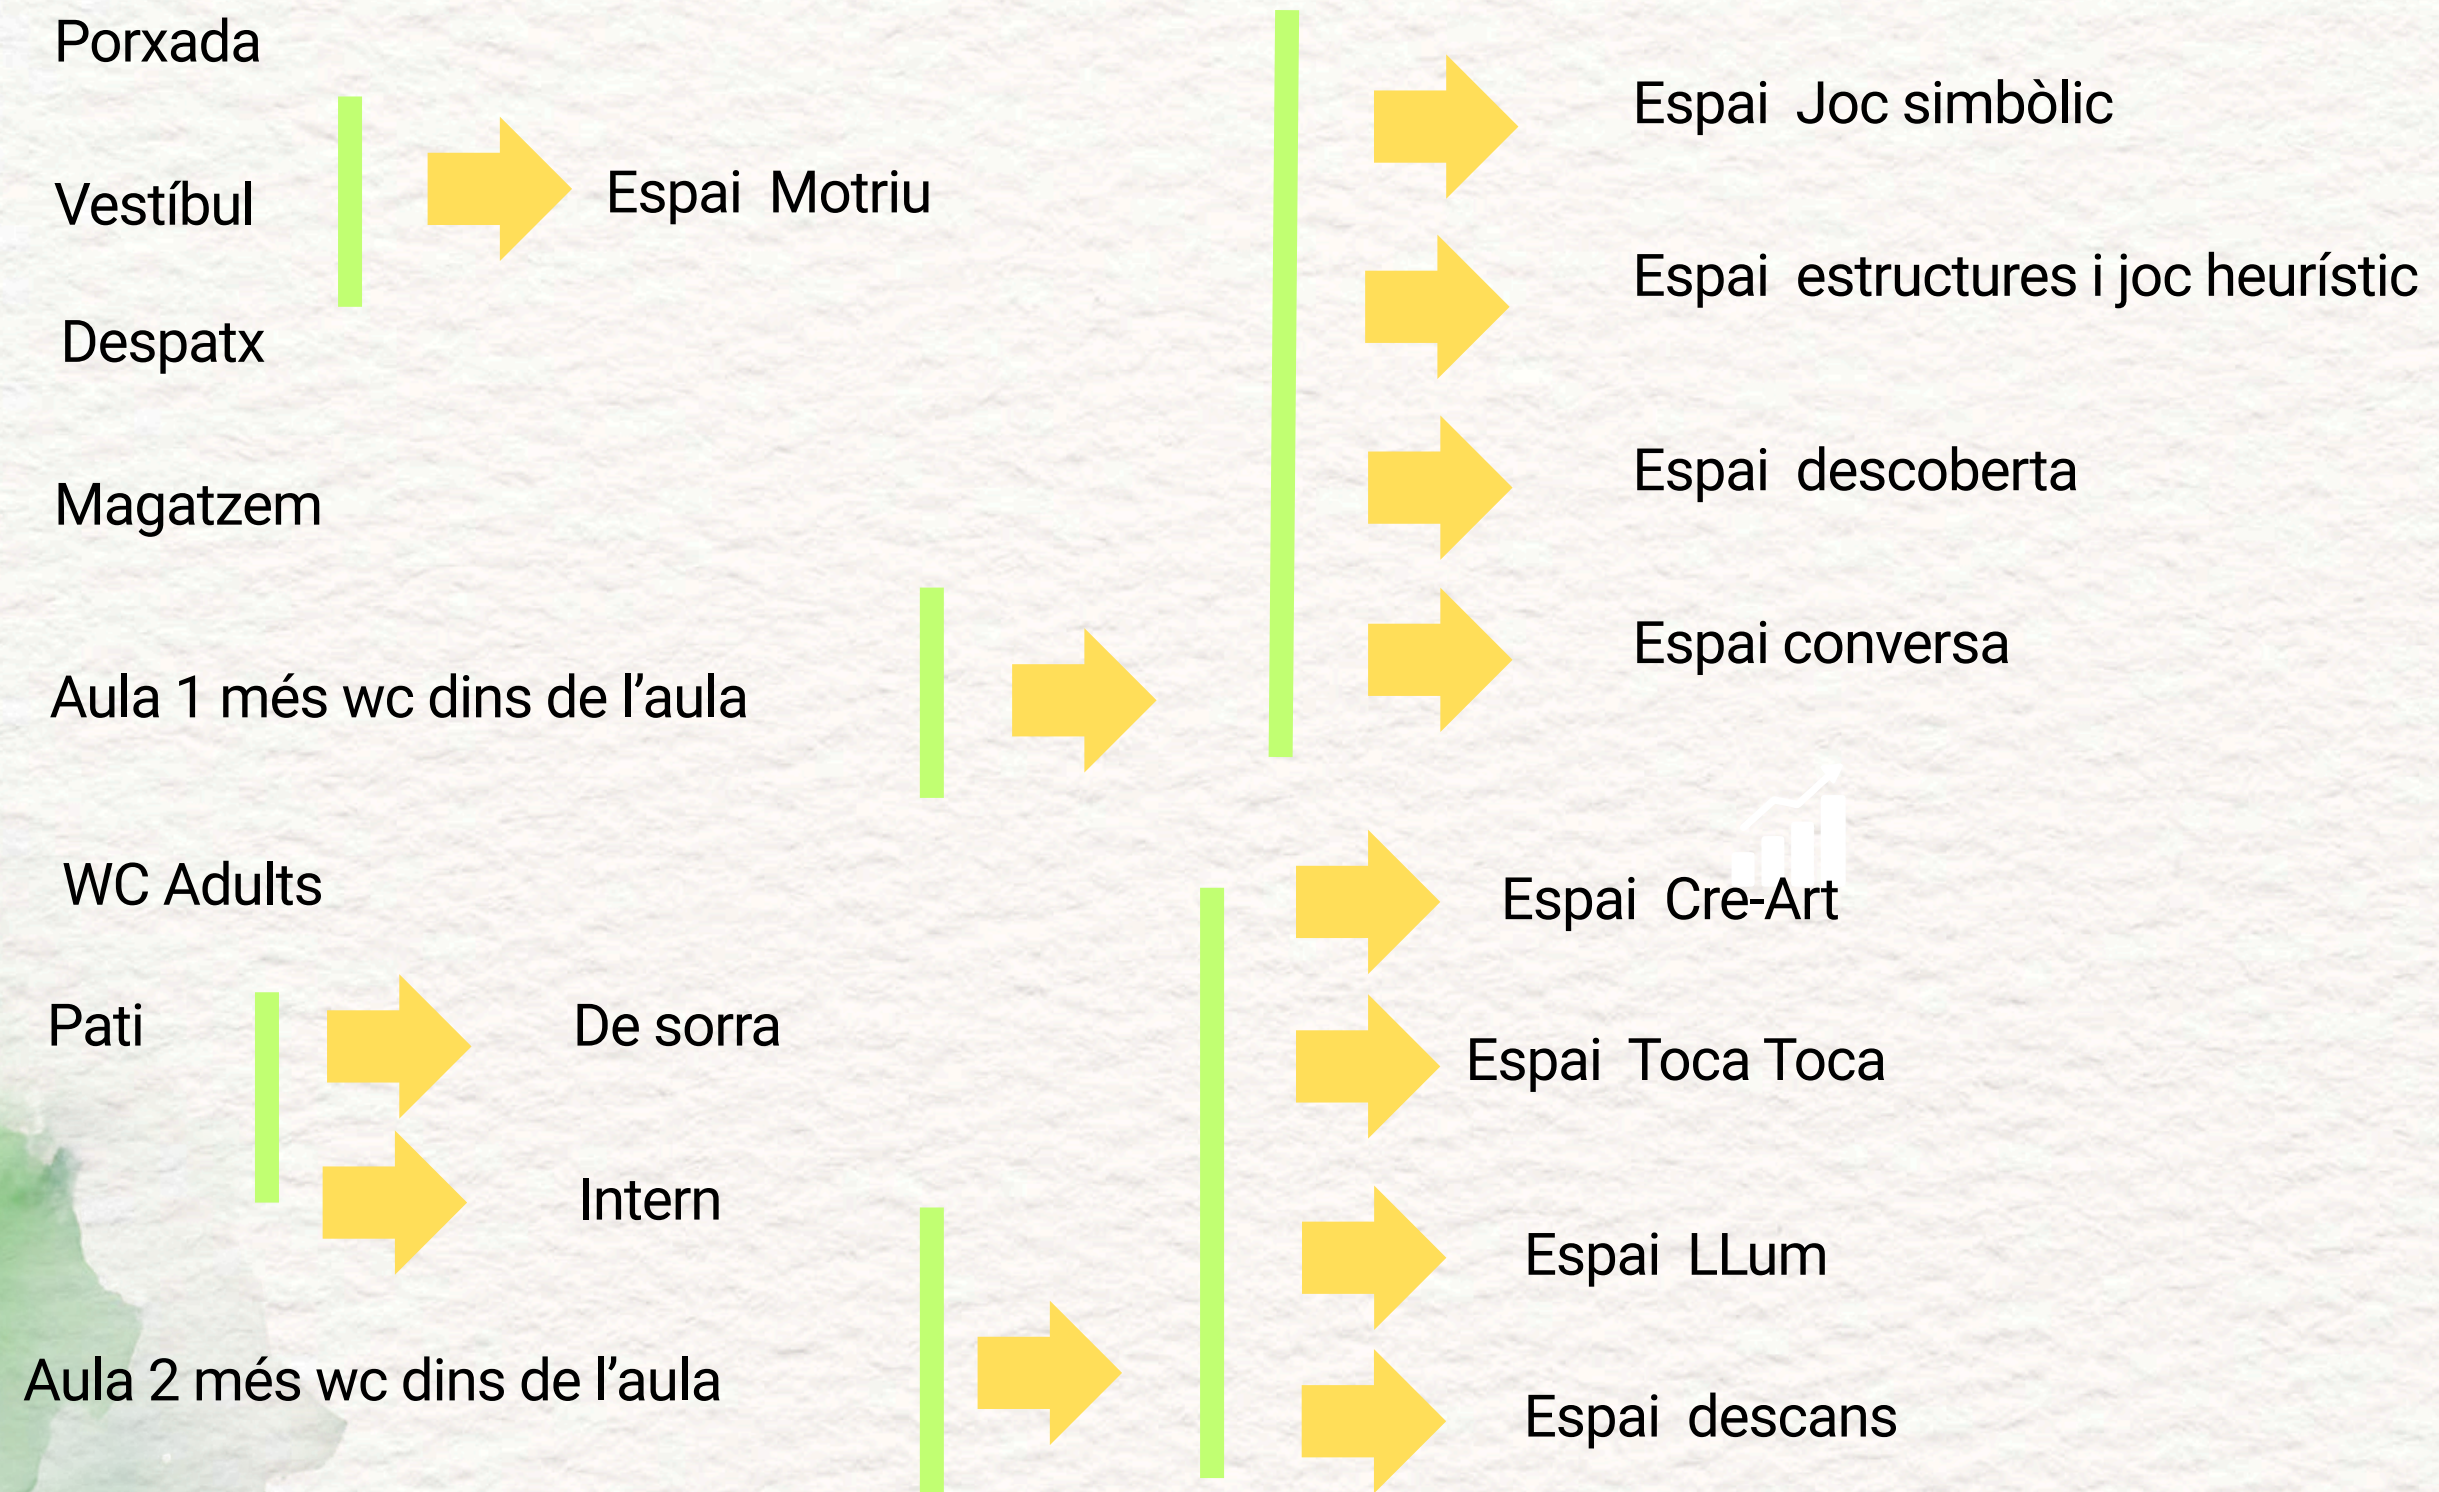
Porxada

Vestíbul

Espai Motriu

Despatx

Magatzem

Aula 1 més wc dins de l'aula

Espai Joc simbòlic

Espai estructures i joc heurístic

Espai descoberta

Espai conversa

WC Adults

Pati

De sorra

Intern

Aula 2 més wc dins de l'aula

Espai Cre-Art

Espai Toca Toca

Espai LLum

Espai descans